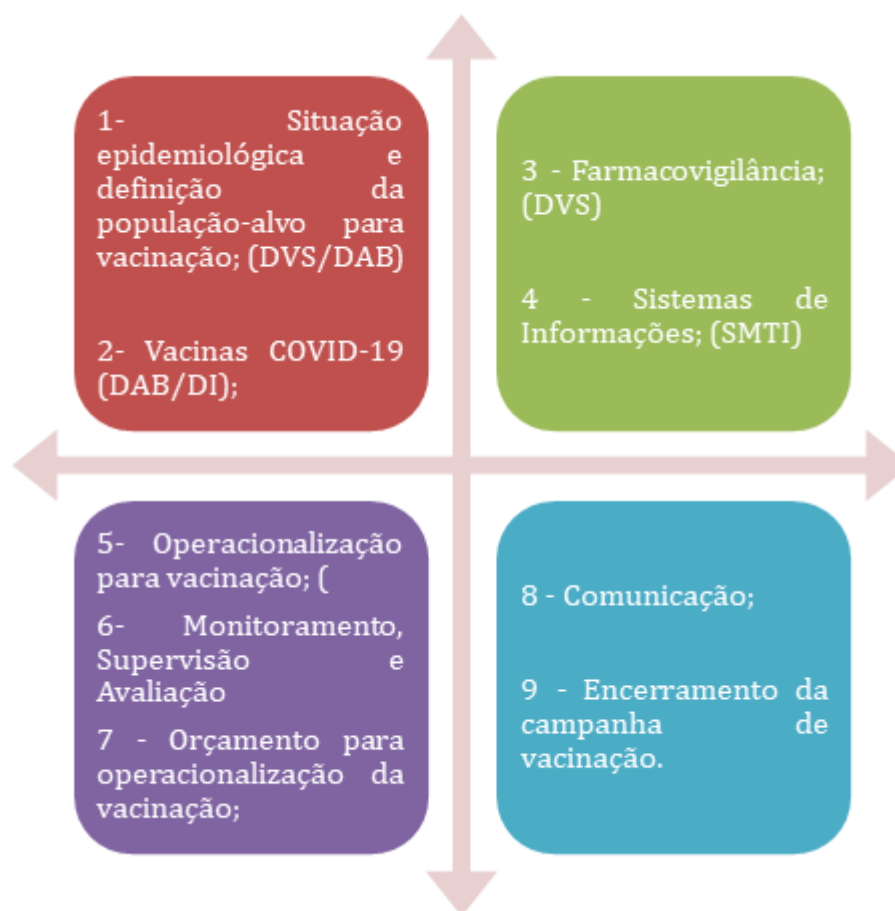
1- Situação epidemiológica e definição da população-alvo para vacinação; (DVS/DAB)

2- Vacinas COVID-19 (DAB/DI);

3 - Farmacovigilância; (DVS)

4 - Sistemas de Informações; (SMTI)

5- Operacionalização para vacinação; (

6- Monitoramento, Supervisão e Avaliação

7 - Orçamento para operacionalização da vacinação;

8 - Comunicação;

9 - Encerramento da campanha de vacinação.